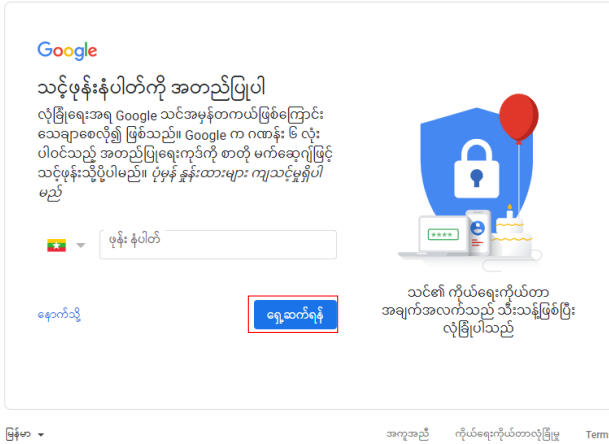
Google

သင့်ဖုန်းနံပါတ်ကို အတည်ပြုပါ

လုံခြုံရေးအရ Google သင်အမှန်တကယ်ဖြစ်ကြောင်း သေချာစေလို၍ ဖြစ်သည်။ Google က ဂဏန်း ၆ လုံး ပါဝင်သည့် အတည်ပြုရေးကုဒ်ကို စာတို မက်ဆေ့ဂျ်ဖြင့် သင့်ဖုန်းသို့ပို့ပါမည်။ ပုံမှန် နှုန်းထားများ ကျသင့်မှုရှိပါမည်

ဖုန်း နံပါတ်

နောက်သို့

ရှေ့ဆက်ရန်

သင်၏ ကိုယ်ရေးကိုယ်တာ အချက်အလက်သည် သီးသန့်ဖြစ်ပြီး လုံခြုံပါသည်

မြန်မာ

အကူအညီ

ကိုယ်ရေးကိုယ်တာလုံခြုံမှု

Term